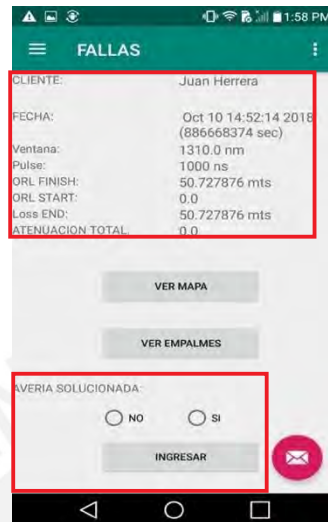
1:58 PM

FALLAS

CLIENTE: Juan Herrera

FECHA: Oct 10 14:52:14 2018 (886668374 sec)

Ventana: 1310.0 nm

Pulse: 1000 ns

ORL FINISH: 50.727876 mts

ORL START: 0.0

Loss END: 50.727876 mts

ATENUACION TOTAL: 0.0

VER MAPA

VER EMPALMES

AVERIA SOLUCIONADA:

NO SI

INGRESAR